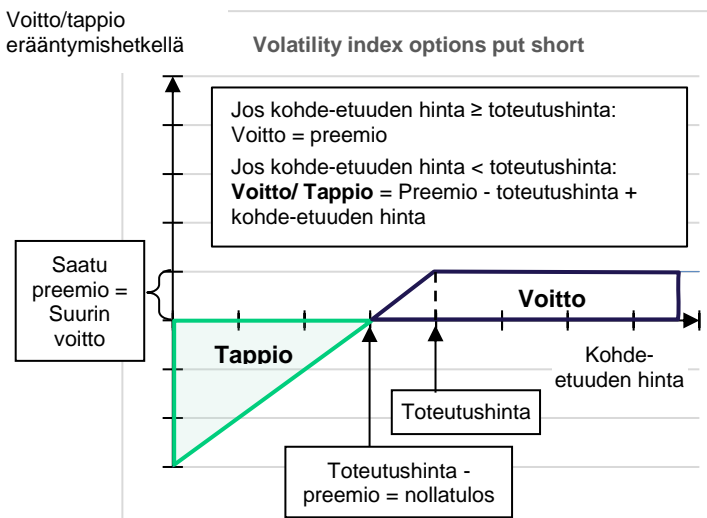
Voitto/tappio erääntymishetkellä

Volatility index options put short

Jos kohde-etuuden hinta ≥ toteutushinta:
Voitto = preemio

Jos kohde-etuuden hinta < toteutushinta:
**Voitto/ Tappio** = Preemio - toteutushinta + kohde-etuuden hinta

Saatu preemio = Suurin voitto

Voitto

Tappio

Kohde-etuuden hinta

Toteutushinta

Toteutushinta - preemio = nollatulos